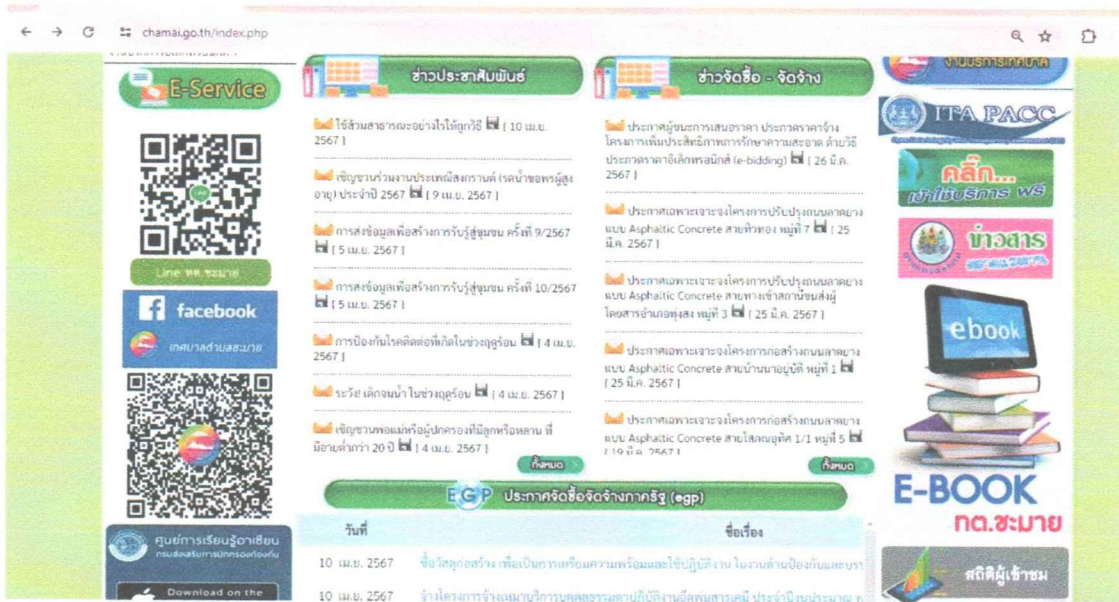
chamai.go.th/index.php

E-Service

Line ทต.ชะมาย

facebook

เทศบาลตำบลชะมาย

ศูนย์การเรียนรู้อาเซียน
กรมส่งเสริมการปกครองท้องถิ่น

Download on the

ข่าวประชาสัมพันธ์

ใช้ส้วมสาธารณะอย่างไรให้ถูกวิธี [ 10 เม.ย. 2567 ]

เชิญชวนร่วมงานประเพณีสงกรานต์ (รดน้ำขอพรผู้สูงอายุ) ประจำปี 2567 [ 9 เม.ย. 2567 ]

การส่งข้อมูลเพื่อสร้างการรับรู้สู่ชุมชน ครั้งที่ 9/2567 [ 5 เม.ย. 2567 ]

การส่งข้อมูลเพื่อสร้างการรับรู้สู่ชุมชน ครั้งที่ 10/2567 [ 5 เม.ย. 2567 ]

การป้องกันโรคติดต่อที่เกิดในช่วงฤดูร้อน [ 4 เม.ย. 2567 ]

ระวัง! เด็กจมน้ำ ในช่วงฤดูร้อน [ 4 เม.ย. 2567 ]

เชิญชวนพ่อแม่หรือผู้ปกครองที่มีลูกหรือหลาน ที่มีอายุต่ำกว่า 20 ปี [ 4 เม.ย. 2567 ]

ทั้งหมด

ข่าวจัดซื้อ - จัดจ้าง

ประกาศผู้ชนะการเสนอราคา ประกวดราคาจ้างโครงการเพิ่มประสิทธิภาพการรักษาความสะอาด ด้วยวิธีประกวดราคาอิเล็กทรอนิกส์ (e-bidding) [ 26 มี.ค. 2567 ]

ประกาศเฉพาะเจาะจงโครงการปรับปรุงถนนลาดยางแบบ Asphaltic Concrete สายหัวทอง หมู่ที่ 7 [ 25 มี.ค. 2567 ]

ประกาศเฉพาะเจาะจงโครงการปรับปรุงถนนลาดยางแบบ Asphaltic Concrete สายทางเข้าสถานีขนส่งผู้โดยสารอำเภอทุ่งสง หมู่ที่ 3 [ 25 มี.ค. 2567 ]

ประกาศเฉพาะเจาะจงโครงการก่อสร้างถนนลาดยางแบบ Asphaltic Concrete สายบ้านนายบุบผ์ หมู่ที่ 1 [ 25 มี.ค. 2567 ]

ประกาศเฉพาะเจาะจงโครงการก่อสร้างถนนลาดยางแบบ Asphaltic Concrete สายโสภณอุทิศ 1/1 หมู่ที่ 5 [ 19 มี.ค. 2567 ]

ทั้งหมด

EGP ประกาศจัดซื้อจัดจ้างภาครัฐ (egp)

| วันที่ | ชื่อเรื่อง |
|---|---|
| 10 เม.ย. 2567 | ซื้อวัสดุก่อสร้าง เพื่อเป็นการเตรียมความพร้อมและใช้ปฏิบัติงาน ในงานด้านป้องกันและบรร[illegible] |
| 10 เม.ย. 2567 | จ้างโครงการจ้างเหมาบริการบุคคลธรรมดาปฏิบัติงานอื่นตามสายงานที่ ประจำปีงบประมาณ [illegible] |

งานบริการเทศบาล

ITA PACC

คลิ๊ก... เข้าใช้บริการ WS

ข่าวสาร

ebook

E-BOOK ทต.ชะมาย

สถิติผู้เข้าชม